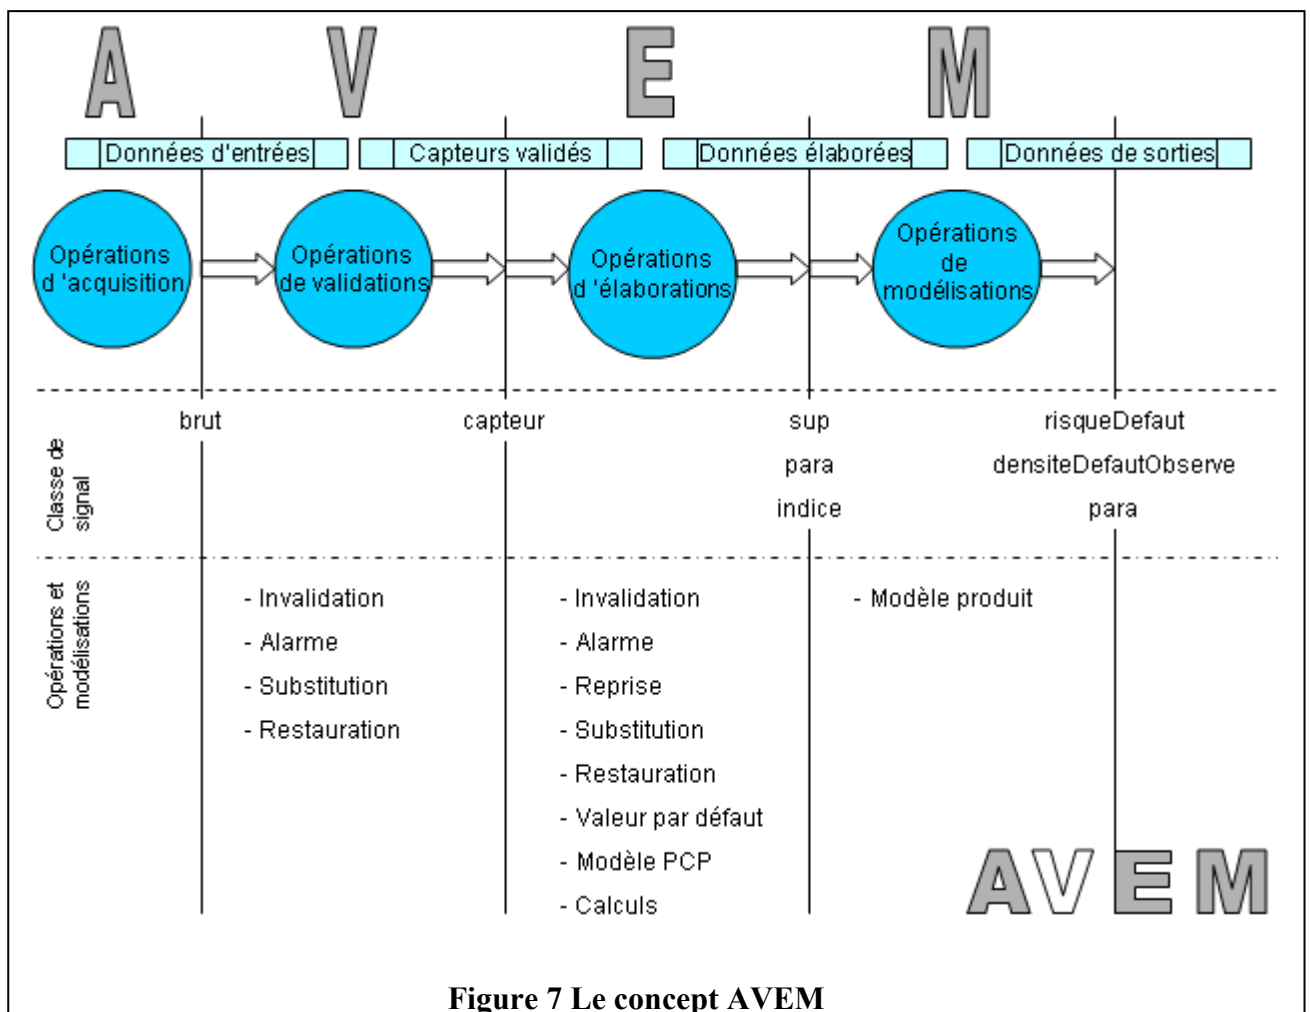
A V E M

Données d'entrées

Capteurs validés

Données élaborées

Données de sorties

Opérations d 'acquisition

Opérations de validations

Opérations d 'élaborations

Opérations de modélisations

Classe de signal

brut

capteur

sup
para
indice

risqueDefaut
densiteDefautObserve
para

Opérations et modélisations

- Invalidation
- Alarme
- Substitution
- Restauration

- Invalidation
- Alarme
- Reprise
- Substitution
- Restauration
- Valeur par défaut
- Modèle PCP
- Calculs

- Modèle produit

AVEM

Figure 7 Le concept AVEM